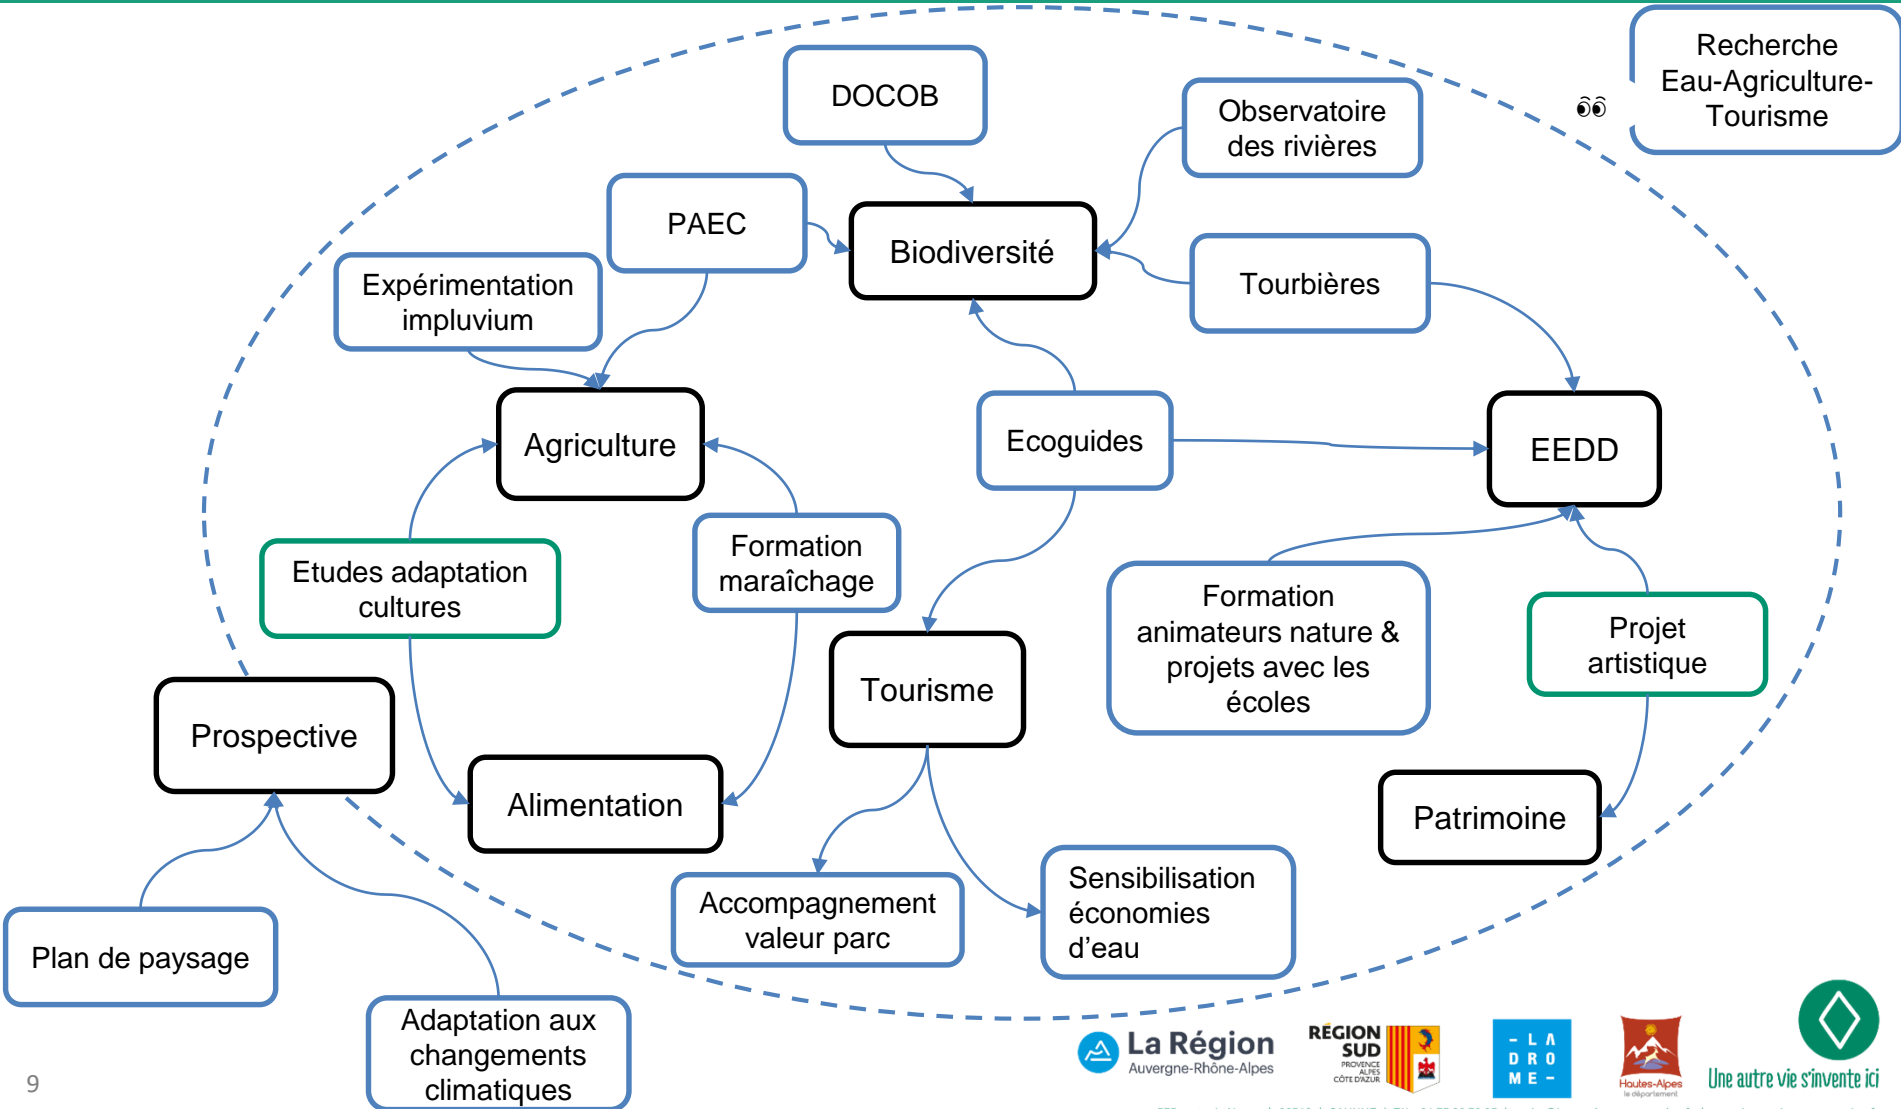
DOCOB

Observatoire des rivières

Recherche Eau-Agriculture-Tourisme

PAEC

Biodiversité

Expérimentation impluvium

Tourbières

Agriculture

Ecoguides

EEDD

Etudes adaptation cultures

Formation maraîchage

Formation animateurs nature & projets avec les écoles

Projet artistique

Tourisme

Prospective

Alimentation

Patrimoine

Plan de paysage

Accompagnement valeur parc

Sensibilisation économies d'eau

Adaptation aux changements climatiques

La Région Auvergne-Rhône-Alpes

RÉGION SUD PROVENCE ALPES CÔTE D'AZUR

- LA DRÔME -

Hautes-Alpes le département

Une autre vie s'invente ici

9